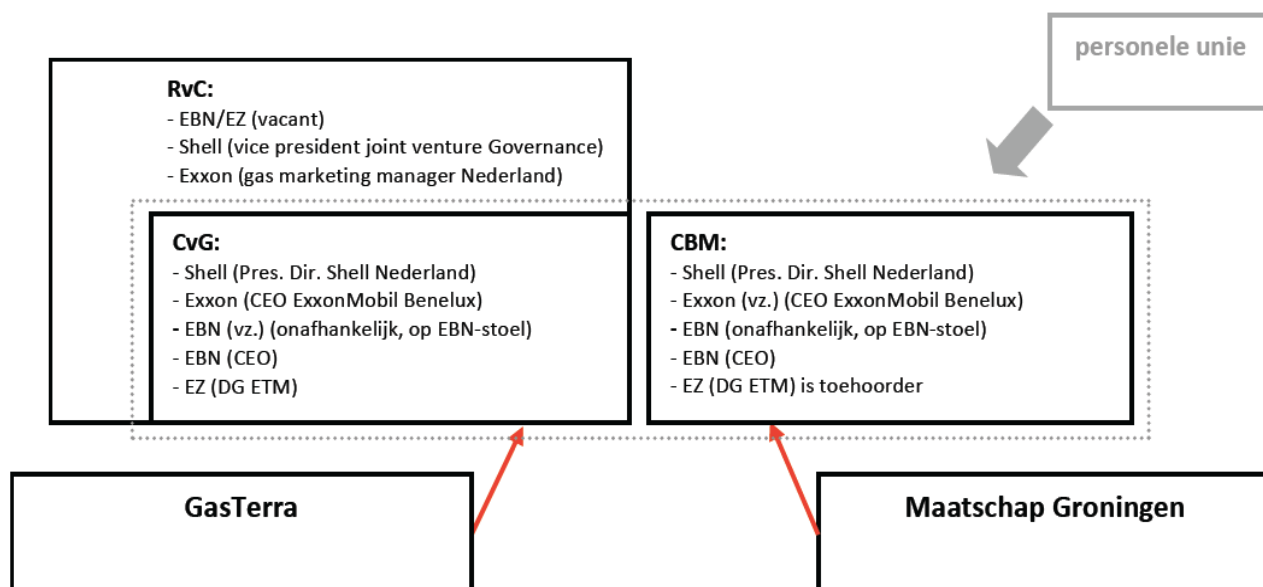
personele unie

RvC:
- EBN/EZ (vacant)
- Shell (vice president joint venture Governance)
- Exxon (gas marketing manager Nederland)

CvG:
- Shell (Pres. Dir. Shell Nederland)
- Exxon (CEO ExxonMobil Benelux)
- EBN (vz.) (onafhankelijk, op EBN-stoel)
- EBN (CEO)
- EZ (DG ETM)

CBM:
- Shell (Pres. Dir. Shell Nederland)
- Exxon (vz.) (CEO ExxonMobil Benelux)
- EBN (onafhankelijk, op EBN-stoel)
- EBN (CEO)
- EZ (DG ETM) is toehoorder

GasTerra

Maatschap Groningen